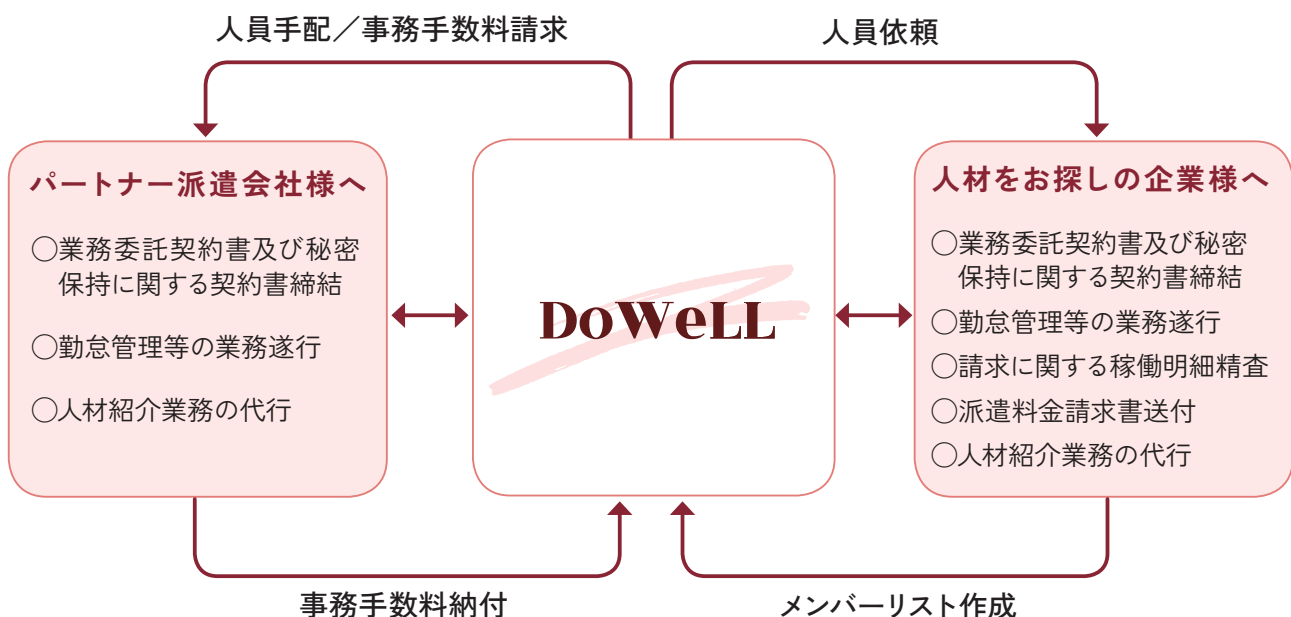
人員手配／事務手数料請求

人員依頼

パートナー派遣会社様へ

◯業務委託契約書及び秘密保持に関する契約書締結

◯勤怠管理等の業務遂行

◯人材紹介業務の代行

DoWeLL

人材をお探しの企業様へ

◯業務委託契約書及び秘密保持に関する契約書締結

◯勤怠管理等の業務遂行

◯請求に関する稼働明細精査

◯派遣料金請求書送付

◯人材紹介業務の代行

事務手数料納付

メンバーリスト作成